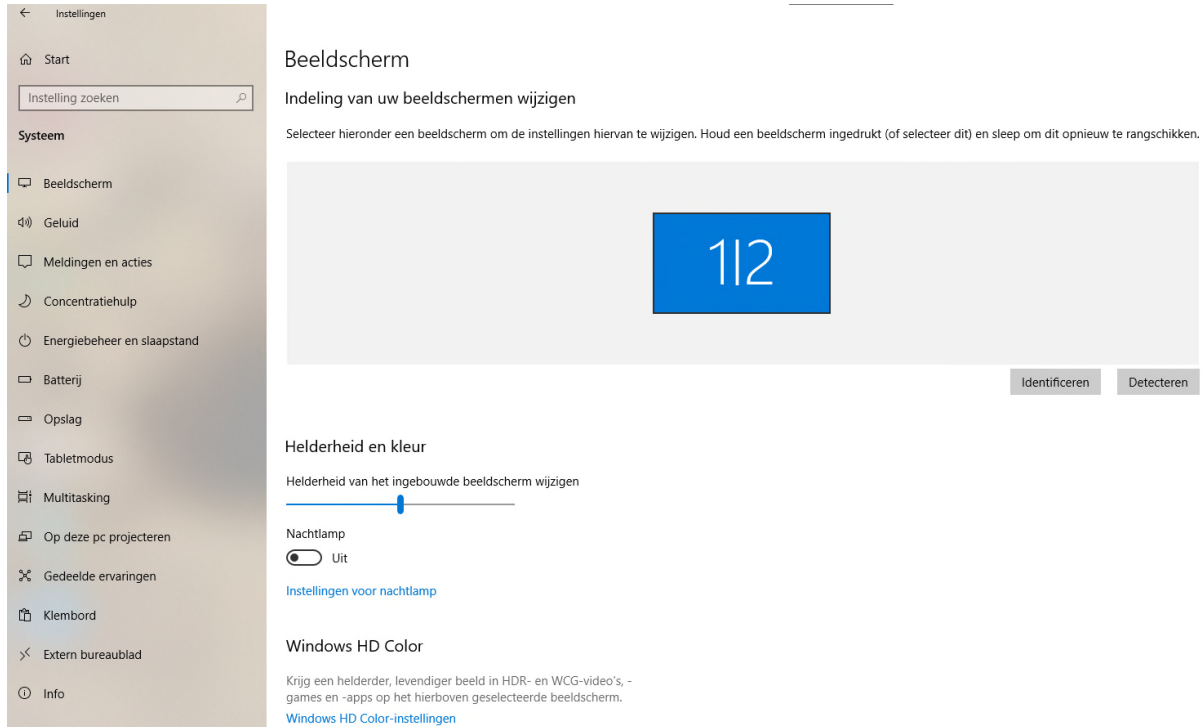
Instellingen

Start

Instelling zoeken

Systeem

Beeldscherm

Geluid

Meldingen en acties

Concentratiehulp

Energiebeheer en slaapstand

Batterij

Opslag

Tabletmodus

Multitasking

Op deze pc projecteren

Gedeelde ervaringen

Klembord

Extern bureaublad

Info

Beeldscherm

Indeling van uw beeldschermen wijzigen

Selecteer hieronder een beeldscherm om de instellingen hiervan te wijzigen. Houd een beeldscherm ingedrukt (of selecteer dit) en sleep om dit opnieuw te rangschikken.

1|2

Identificeren

Detecteren

Helderheid en kleur

Helderheid van het ingebouwde beeldscherm wijzigen

Nachtlamp

Uit

Instellingen voor nachtlamp

Windows HD Color

Krijg een helderder, levendiger beeld in HDR- en WCG-video's, -games en -apps op het hierboven geselecteerde beeldscherm.

Windows HD Color-instellingen